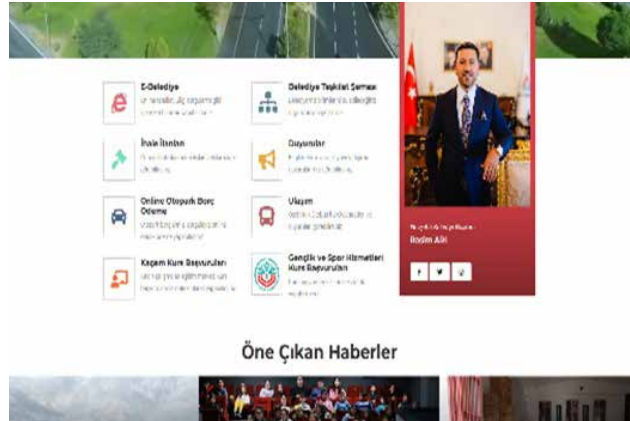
E-Belediye
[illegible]

Belediye Teşkilat Şeması
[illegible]

İhale İlanları
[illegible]

Duyurular
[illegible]

Online Otopark Borç Ödeme
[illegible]

Ulaşım
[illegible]

Kaçam Kurs Başvuruları
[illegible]

Gençlik ve Spor Hizmetleri Kurs Başvuruları
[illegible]

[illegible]
Rasim Arı

Öne Çıkan Haberler